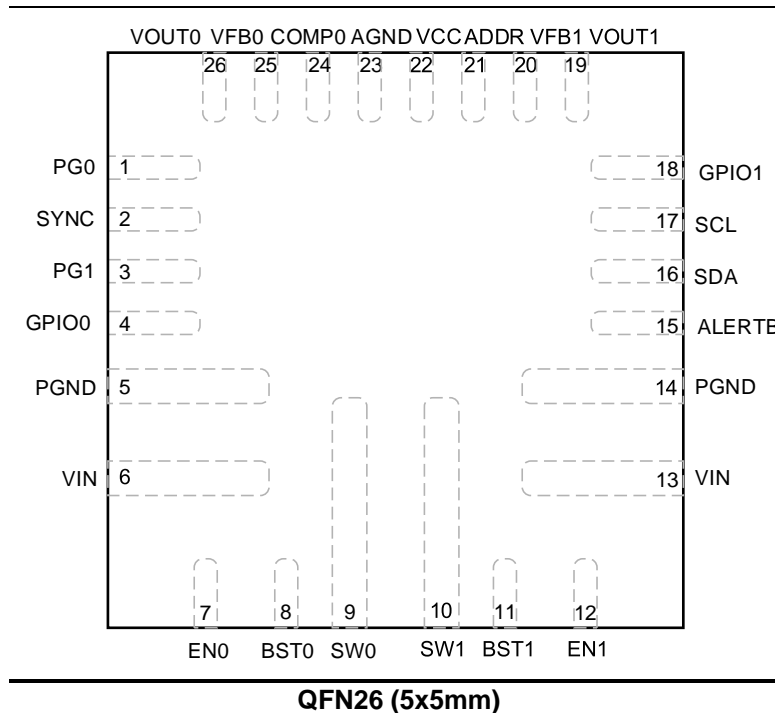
VOUT0 VFB0 COMP0 AGND VCC ADDR VFB1 VOUT1

26 25 24 23 22 21 20 19

PG0 1
SYNC 2
PG1 3
GPIO0 4
PGND 5
VIN 6

18 GPIO1
17 SCL
16 SDA
15 ALERTB
14 PGND
13 VIN

7 8 9 10 11 12

EN0 BST0 SW0 SW1 BST1 EN1

QFN26 (5x5mm)